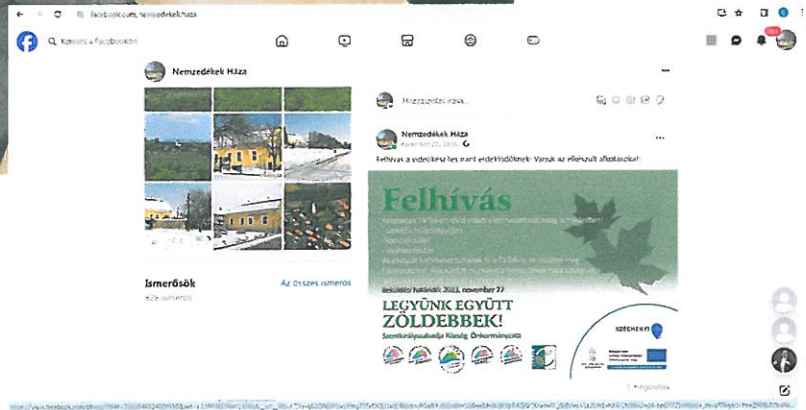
facebook.com/nemzedekekhaza

Keresés a Facebookon

Nemzedékek Háza

Ismerősök

Az összes ismerős

Nemzedékek Háza

november 20, 2023

Felhívás a videokészítés iránt érdeklődőknek! Várjuk az elkészült alkotásokat!

Felhívás

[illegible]

Beküldési határidő: 2023. november 27.

LEGYÜNK EGYÜTT ZÖLDEBBEK!

Szentkirályszabadja Község Önkormányzata

SZÉCHENYI

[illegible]